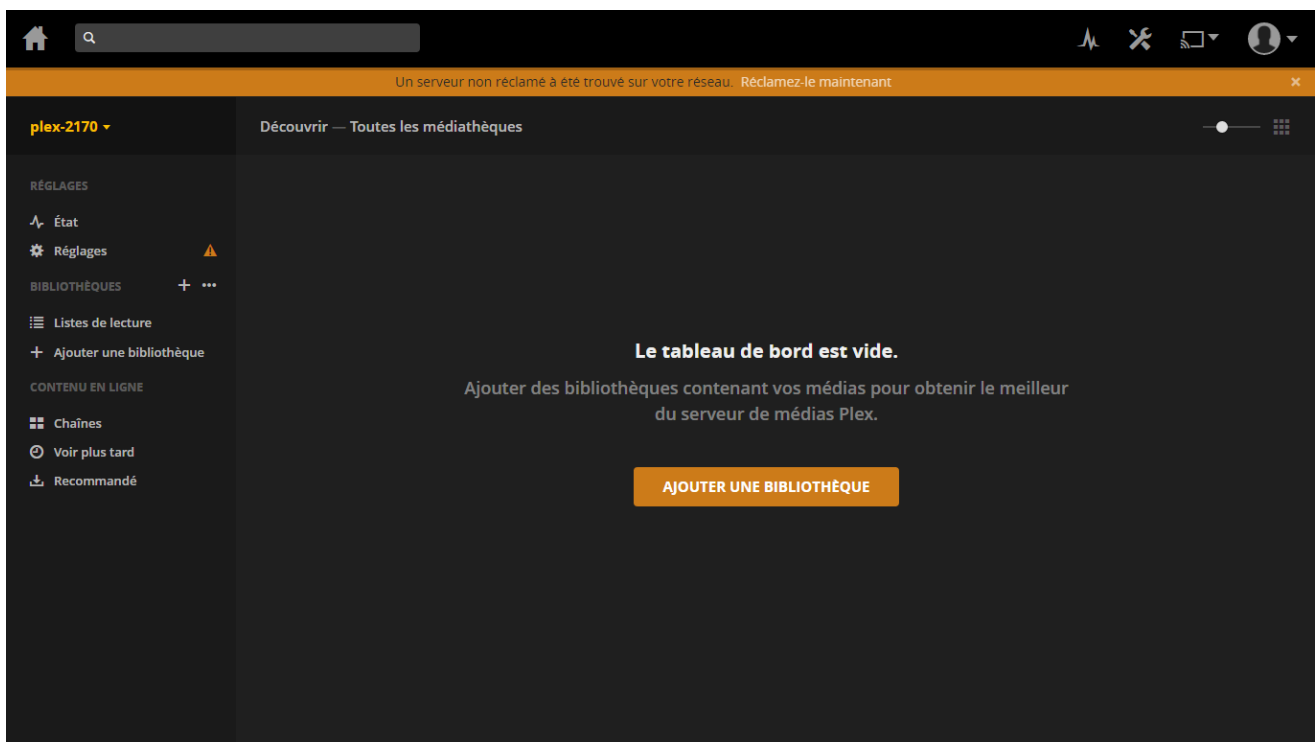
Un serveur non réclamé a été trouvé sur votre réseau. Réclamez-le maintenant

plex-2170

Découvrir — Toutes les médiathèques

RÉGLAGES

État

Réglages

BIBLIOTHÈQUES

Listes de lecture

Ajouter une bibliothèque

CONTENU EN LIGNE

Chaînes

Voir plus tard

Recommandé

Le tableau de bord est vide.

Ajouter des bibliothèques contenant vos médias pour obtenir le meilleur du serveur de médias Plex.

AJOUTER UNE BIBLIOTHÈQUE